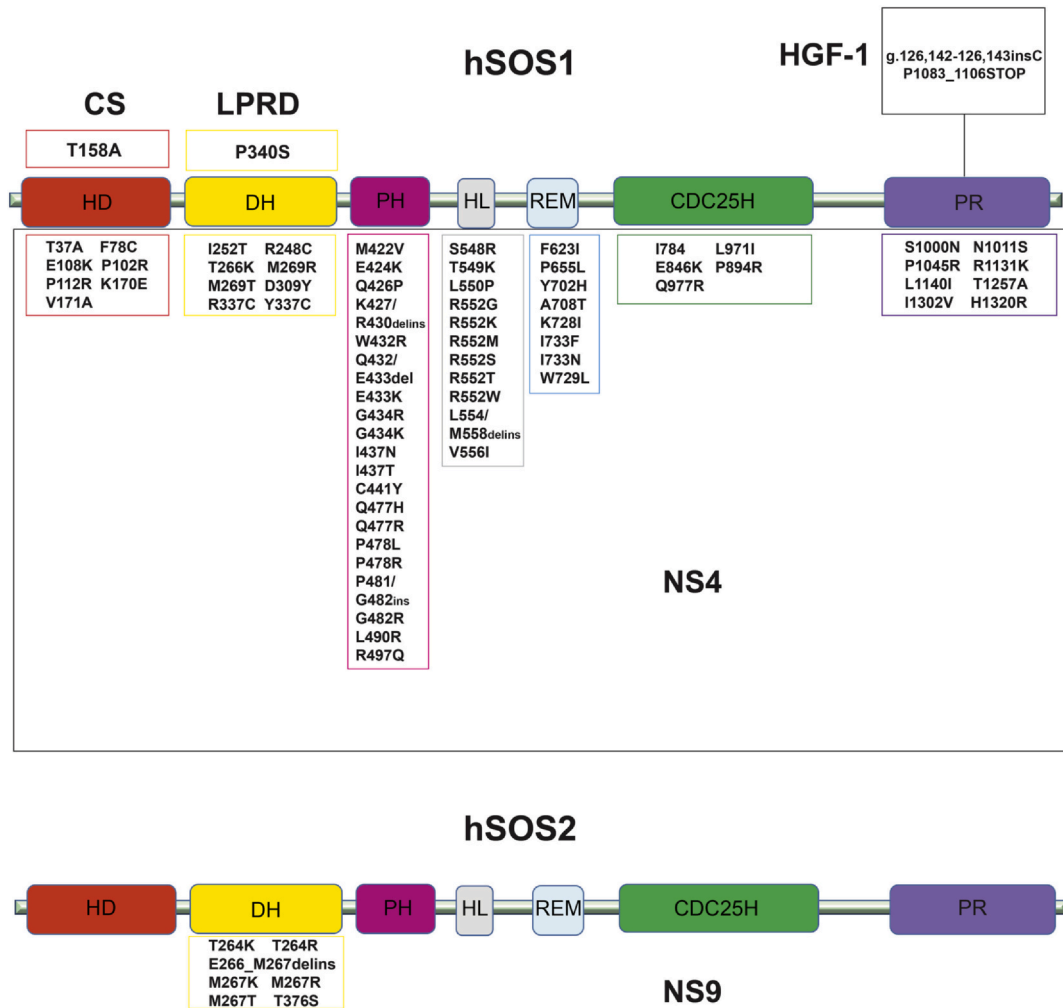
hSOS1

HGF-1

g.126,142-126,143insC
P1083_1106STOP

CS

LPRD

T158A

P340S

HD DH PH HL REM CDC25H PR

T37A F78C
E108K P102R
P112R K170E
V171A

I252T R248C
T266K M269R
M269T D309Y
R337C Y337C

M422V
E424K
Q426P
K427/
R430delins
W432R
Q432/
E433del
E433K
G434R
G434K
I437N
I437T
C441Y
Q477H
Q477R
P478L
P478R
P481/
G482ins
G482R
L490R
R497Q

S548R
T549K
L550P
R552G
R552K
R552M
R552S
R552T
R552W
L554/
M558delins
V556I

F623I
P655L
Y702H
A708T
K728I
I733F
I733N
W729L

I784 L971I
E846K P894R
Q977R

S1000N N1011S
P1045R R1131K
L1140I T1257A
I1302V H1320R

NS4

hSOS2

HD DH PH HL REM CDC25H PR

T264K T264R
E266_M267delins
M267K M267R
M267T T376S

NS9